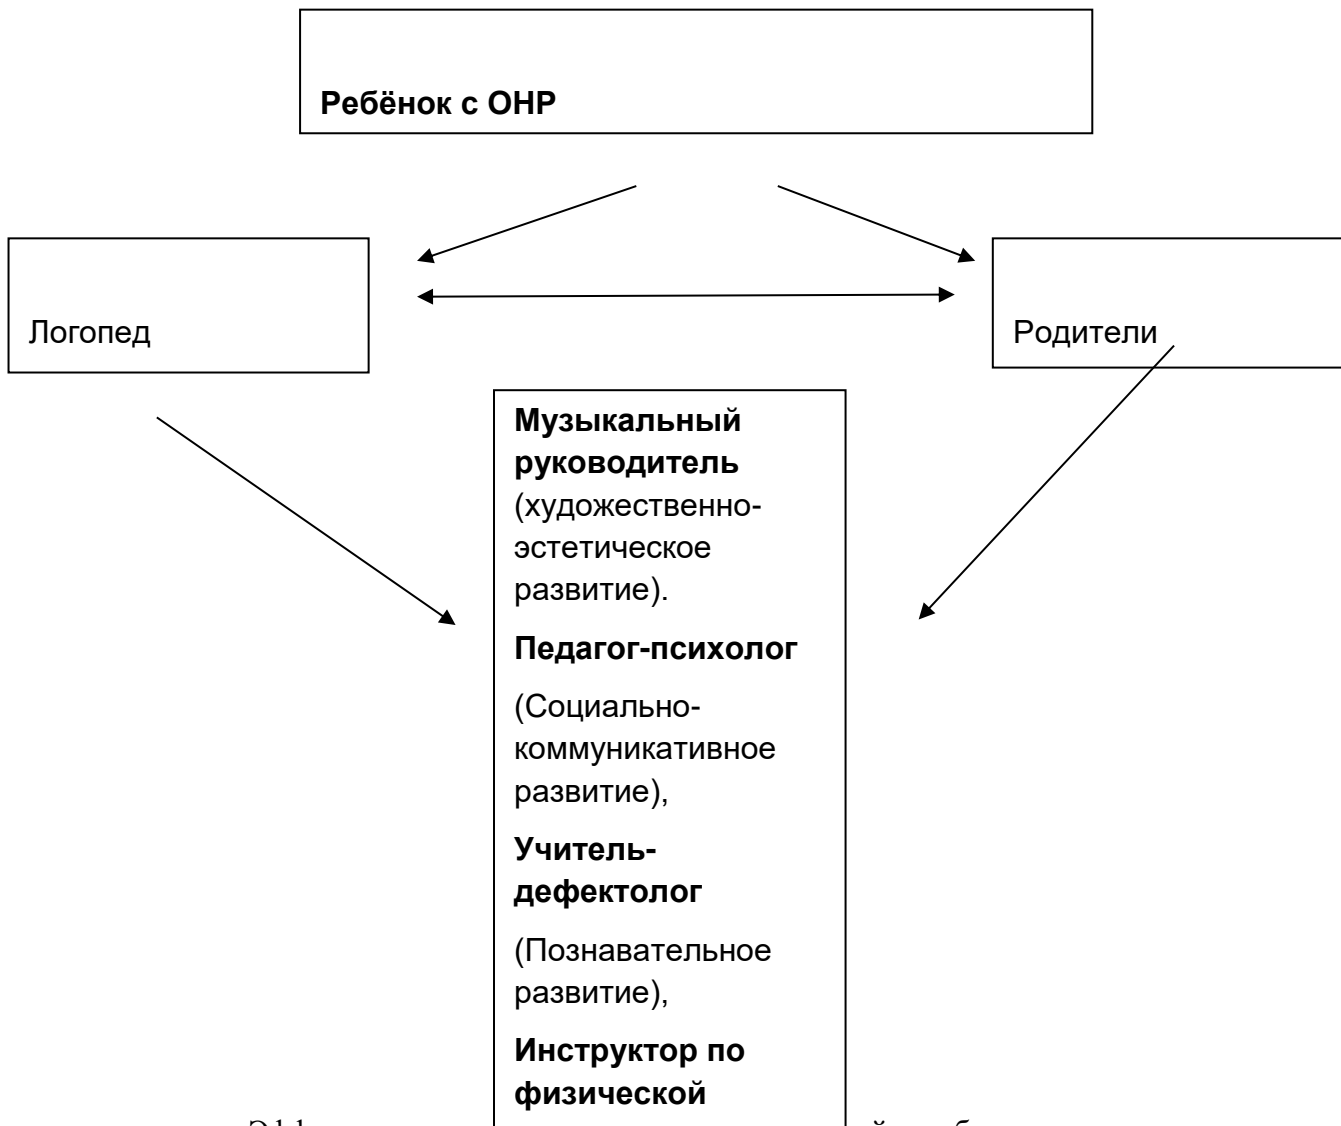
Ребёнок с ОНР

Логопед

Родители

**Музыкальный руководитель** (художественно-эстетическое развитие).

**Педагог-психолог**

(Социально-коммуникативное развитие),

**Учитель-дефектолог**

(Познавательное развитие),

**Инструктор по физической**

Эфф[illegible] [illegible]й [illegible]б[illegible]